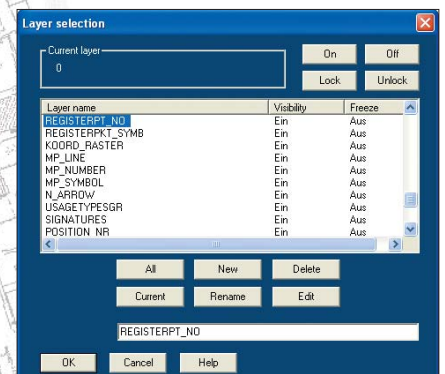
Layer selection

Current layer
0

On Off
Lock Unlock

| Layer name | Visibility | Freeze |
|---|---|---|
| REGISTERPT_NO | Ein | Aus |
| REGISTERPKT_SYMB | Ein | Aus |
| KOORD_RASTER | Ein | Aus |
| MP_LINE | Ein | Aus |
| MP_NUMBER | Ein | Aus |
| MP_SYMBOL | Ein | Aus |
| N_ARROW | Ein | Aus |
| USAGETYPESGR | Ein | Aus |
| SIGNATURES | Ein | Aus |
| POSITION_NR | Ein | Aus |

All New Delete
Current Rename Edit

REGISTERPT_NO

OK Cancel Help